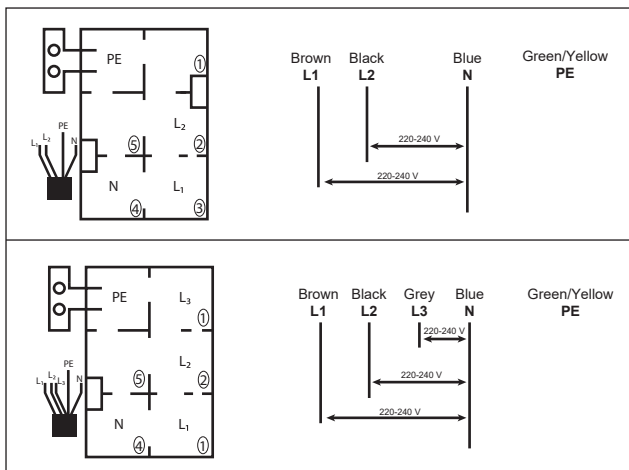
PE
①
$L_2$
⑤
②
N
$L_1$
④
③
$L_1$ $L_2$ PE N

Brown
L1
Black
L2
Blue
N
Green/Yellow
PE
220-240 V
220-240 V

PE
$L_3$
①
$L_2$
⑤
②
N
$L_1$
④
①
$L_1$ $L_2$ $L_3$ PE N

Brown
L1
Black
L2
Grey
L3
Blue
N
Green/Yellow
PE
220-240 V
220-240 V
220-240 V